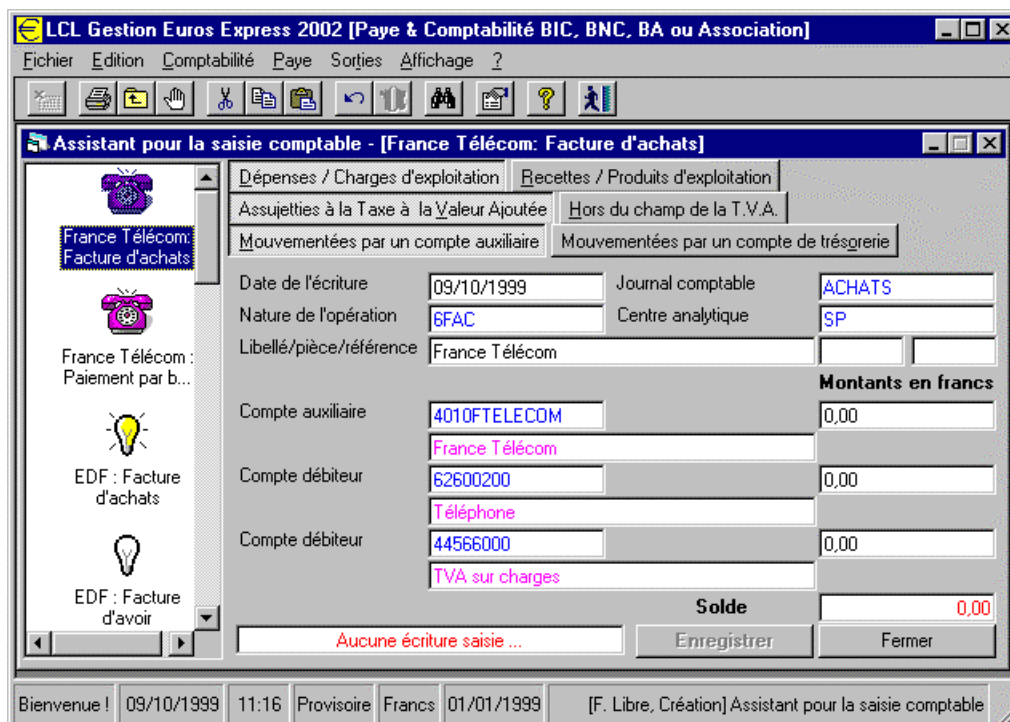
LCL Gestion Euros Express 2002 [Paye & Comptabilité BIC, BNC, BA ou Association]

Fichier Edition Comptabilité Paye Sorties Affichage ?

Assistant pour la saisie comptable - [France Télécom: Facture d'achats]

France Télécom: Facture d'achats

France Télécom : Paiement par b...

EDF : Facture d'achats

EDF : Facture d'avoir

Dépenses / Charges d'exploitation | Recettes / Produits d'exploitation

Assujetties à la Taxe à la Valeur Ajoutée | Hors du champ de la T.V.A.

Mouvementées par un compte auxiliaire | Mouvementées par un compte de trésorerie

Date de l'écriture 09/10/1999 Journal comptable ACHATS

Nature de l'opération 6FAC Centre analytique SP

Libellé/pièce/référence France Télécom

Montants en francs

Compte auxiliaire 4010FTELECOM 0,00

France Télécom

Compte débiteur 62600200 0,00

Téléphone

Compte débiteur 44566000 0,00

TVA sur charges

Solde 0,00

Aucune écriture saisie ... Enregistrer Fermer

Bienvenue ! | 09/10/1999 | 11:16 | Provisoire | Francs | 01/01/1999 | [F. Libre, Création] Assistant pour la saisie comptable